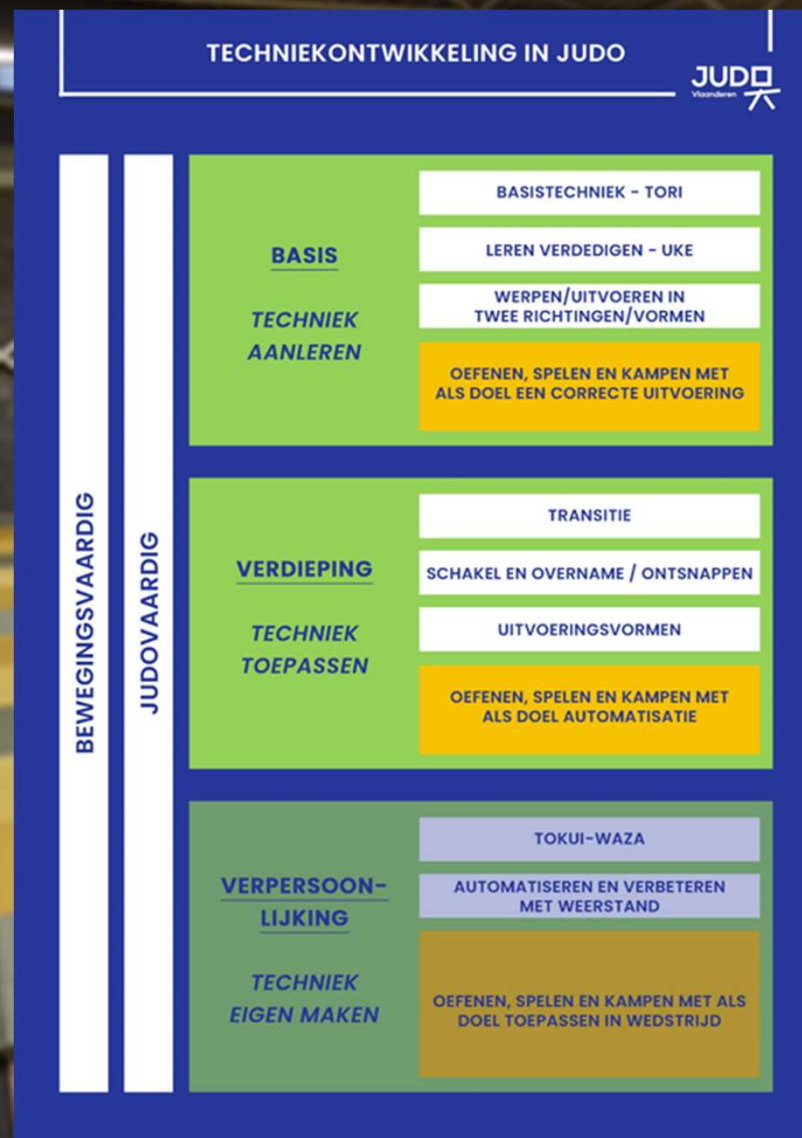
TECHNIEKONTWIKKELING IN JUDO

JUDO
Vlaanderen

BEWEGINGSVAARDIG

JUDOVAARDIG

BASIS

TECHNIEK AANLEREN

BASISTECHNIEK - TORI

LEREN VERDEDIGEN - UKE

WERPEN/UITVOEREN IN TWEE RICHTINGEN/VORMEN

OEFENEN, SPELEN EN KAMPEN MET ALS DOEL EEN CORRECTE UITVOERING

VERDIEPING

TECHNIEK TOEPASSEN

TRANSITIE

SCHAKEL EN OVERNAME / ONTSNAPPEN

UITVOERINGSVORMEN

OEFENEN, SPELEN EN KAMPEN MET ALS DOEL AUTOMATISATIE

VERPERSOON-LIJKING

TECHNIEK EIGEN MAKEN

TOKUI-WAZA

AUTOMATISEREN EN VERBETEREN MET WEERSTAND

OEFENEN, SPELEN EN KAMPEN MET ALS DOEL TOEPASSEN IN WEDSTRIJD